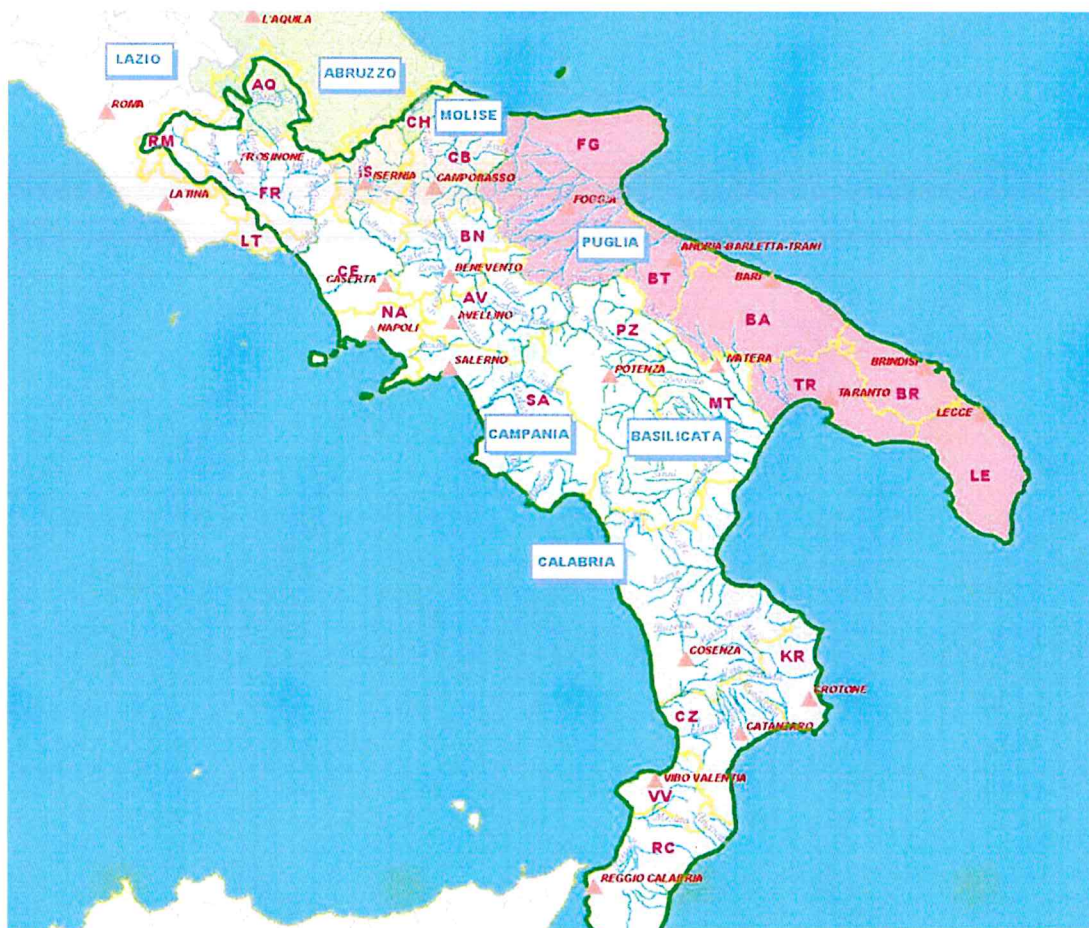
L'AQUILA
LAZIO
ABRUZZO
AQ
ROMA
MOLISE
CH
RM
FG
FROSINONE
CB
IS
ISERNIA
CAMPOBASSO
LATINA
FR
FOGGIA
BN
PUGLIA
LT
ANDRIA BARLETTA-TRANI
CE
BENEVENTO
BT
BARI
CASERTA
AV
NA
PZ
BA
NAPOLI
AVELLINO
MATERA
BRINDISI
SALERNO
POTENZA
TR
TARANTO
BR
SA
MT
LECCE
CAMPANIA
BASILICATA
LE
CALABRIA
COSENZA
KR
CROTONE
CZ
CATANZARO
VIBO VALENTIA
VV
RC
REGGIO CALABRIA